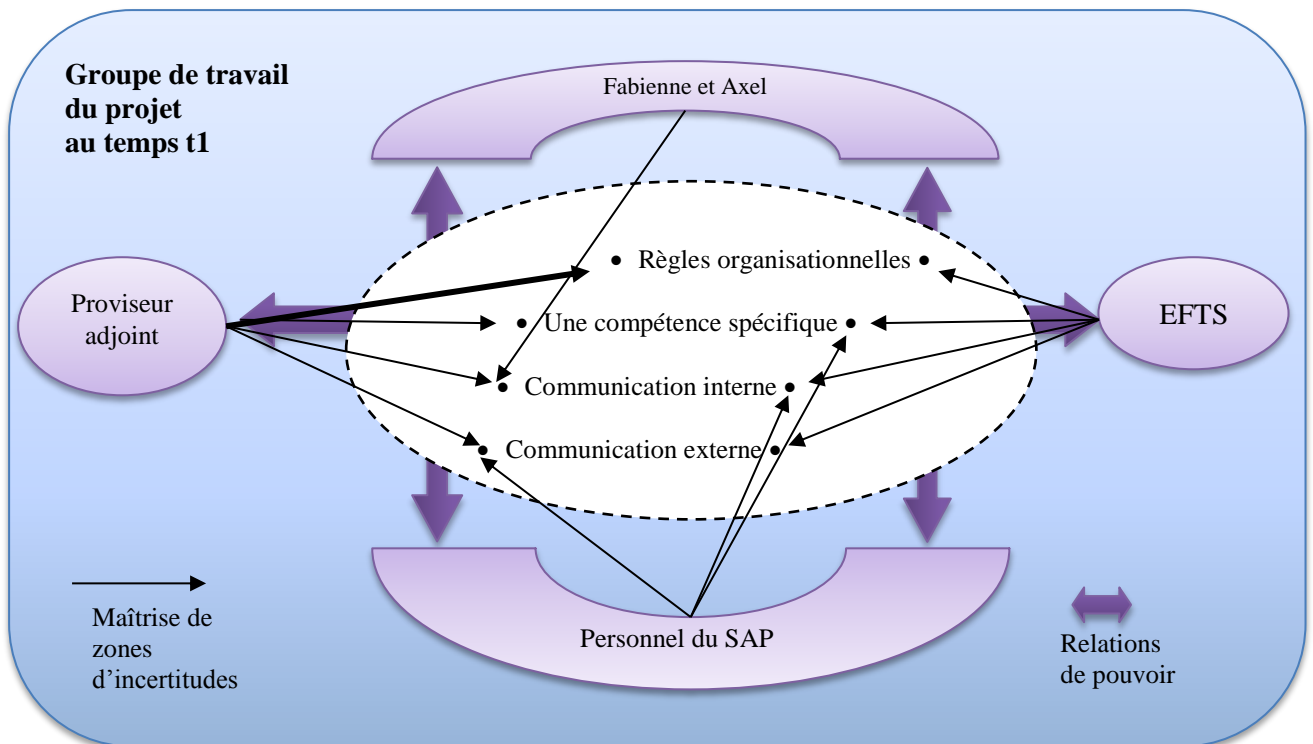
Groupe de travail du projet au temps t1

Fabienne et Axel

Proviseur adjoint

EFTS

Règles organisationnelles

Une compétence spécifique

Communication interne

Communication externe

Personnel du SAP

Maîtrise de zones d'incertitudes

Relations de pouvoir